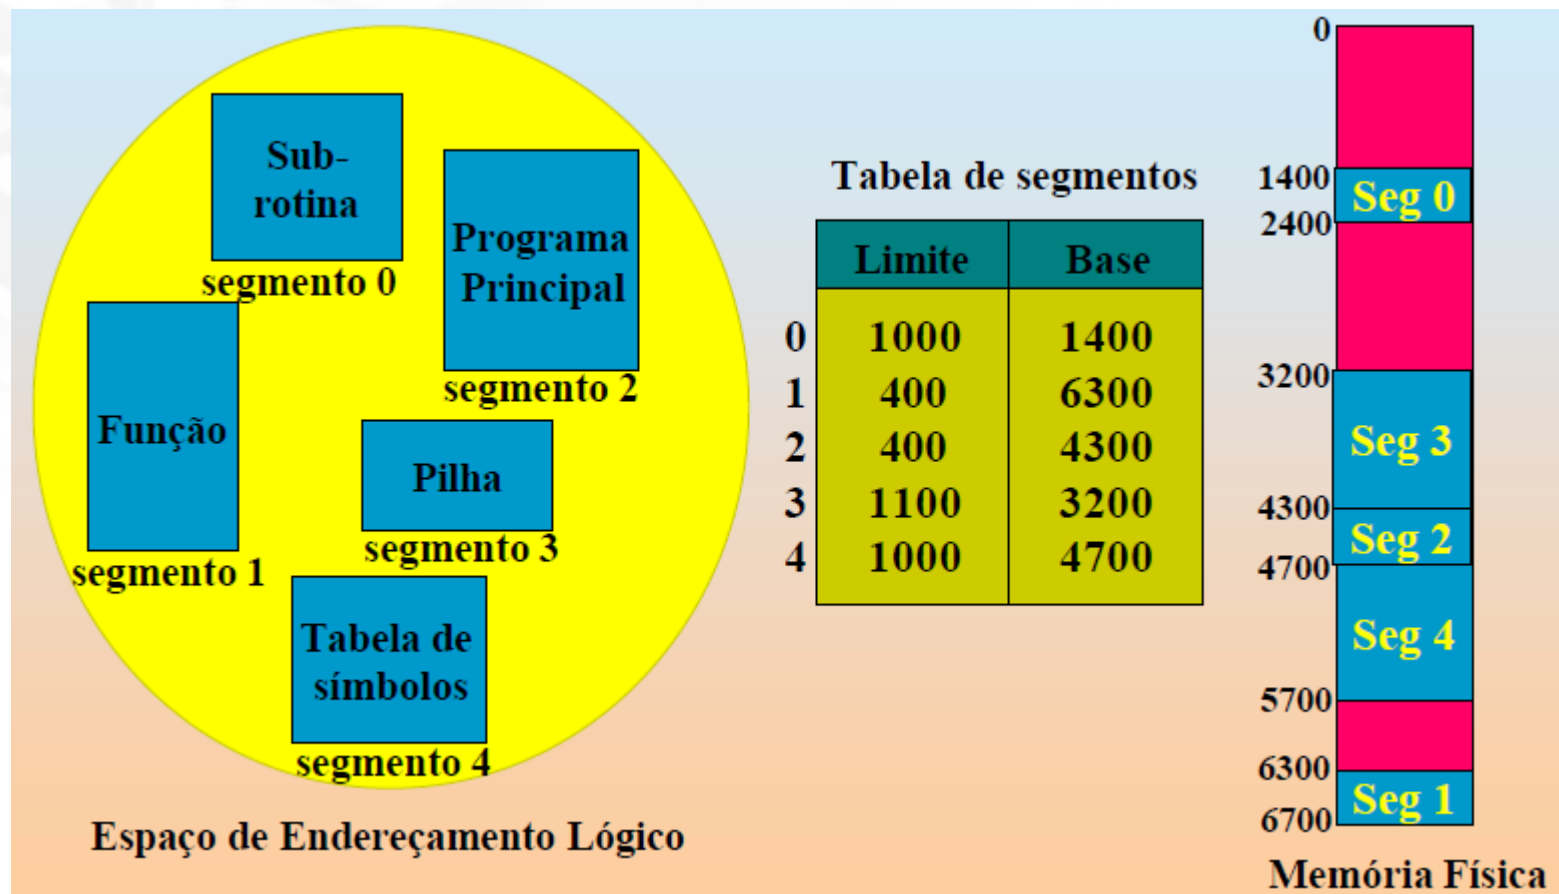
Sub-rotina
segmento 0

Programa Principal
segmento 2

Função
segmento 1

Pilha
segmento 3

Tabela de símbolos
segmento 4

Espaço de Endereçamento Lógico

Tabela de segmentos

| | Limite | Base |
|---|---|---|
| 0 | 1000 | 1400 |
| 1 | 400 | 6300 |
| 2 | 400 | 4300 |
| 3 | 1100 | 3200 |
| 4 | 1000 | 4700 |

0
1400
Seg 0
2400
3200
Seg 3
4300
Seg 2
4700
Seg 4
5700
6300
Seg 1
6700

Memória Física